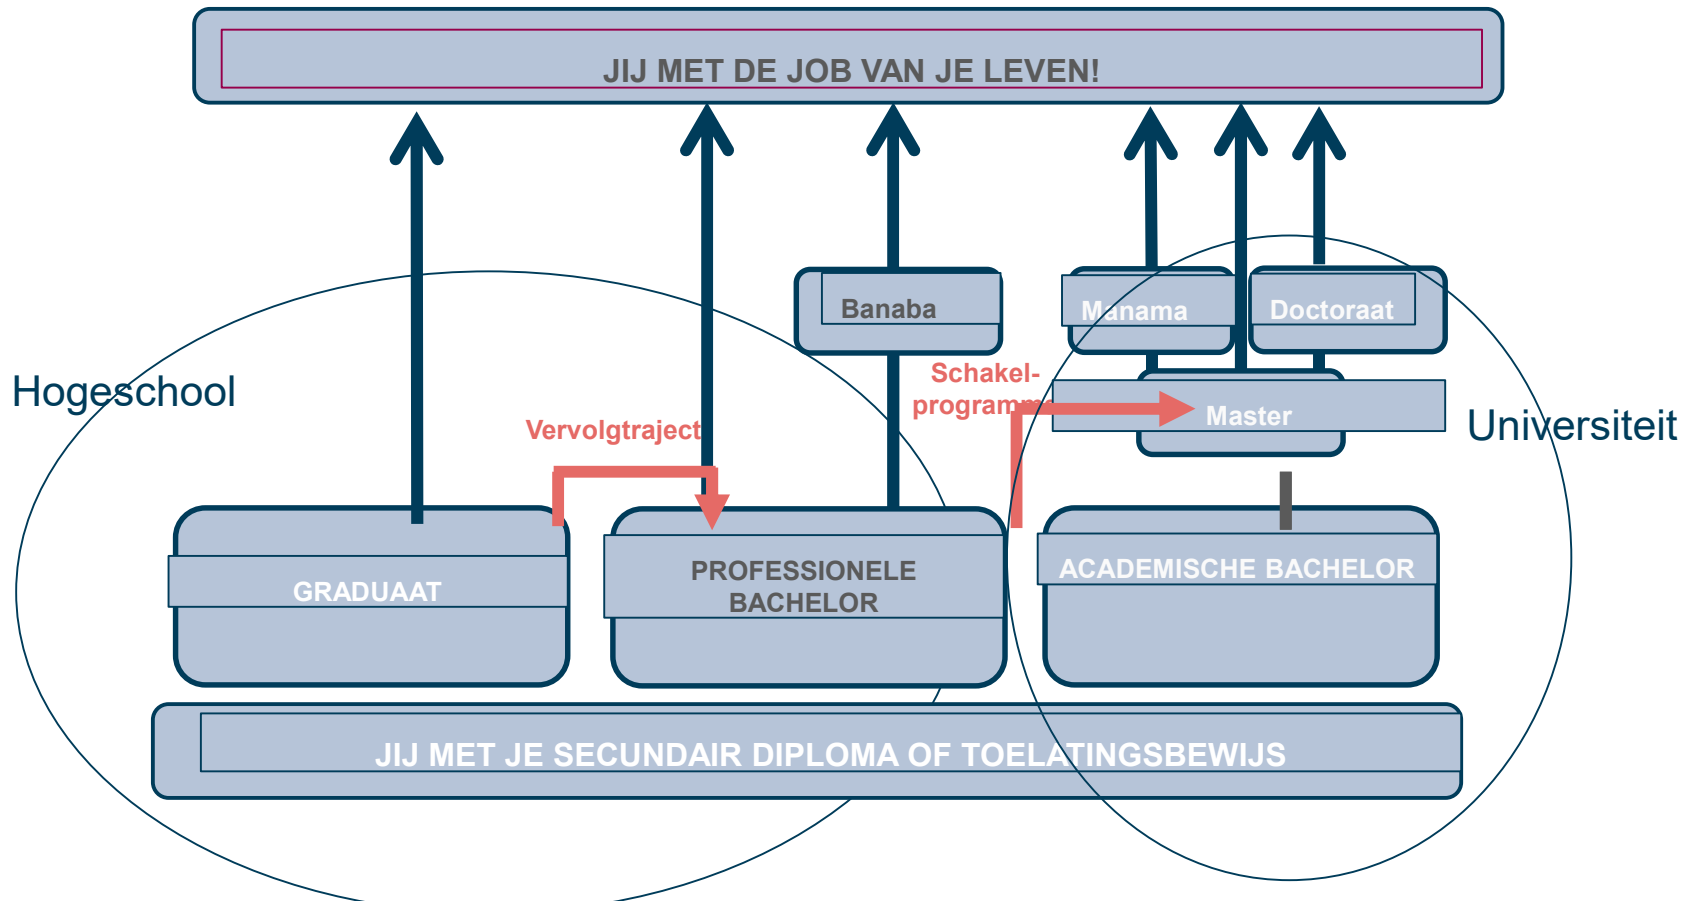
JIJ MET DE JOB VAN JE LEVEN!

Banaba

Manama

Doctoraat

Hogeschool

Schakel-
programma

Master

Universiteit

Vervolgtraject

GRADUAAT

PROFESSIONELE BACHELOR

ACADEMISCHE BACHELOR

JIJ MET JE SECUNDAIR DIPLOMA OF TOELATINGSBEWIJS